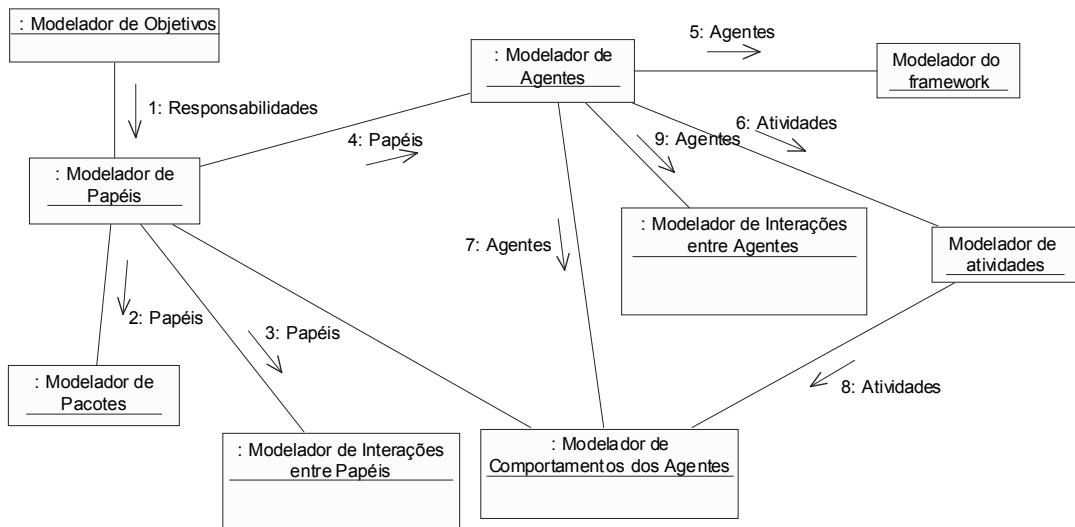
: Modelador de Objetivos

1: Responsabilidades

: Modelador de Agentes

5: Agentes

Modelador do framework

: Modelador de Papéis

4: Papéis

9: Agentes

6: Atividades

: Modelador de Interações entre Agentes

Modelador de atividades

7: Agentes

2: Papéis

3: Papéis

: Modelador de Pacotes

8: Atividades

: Modelador de Interações entre Papéis

: Modelador de Comportamentos dos Agentes